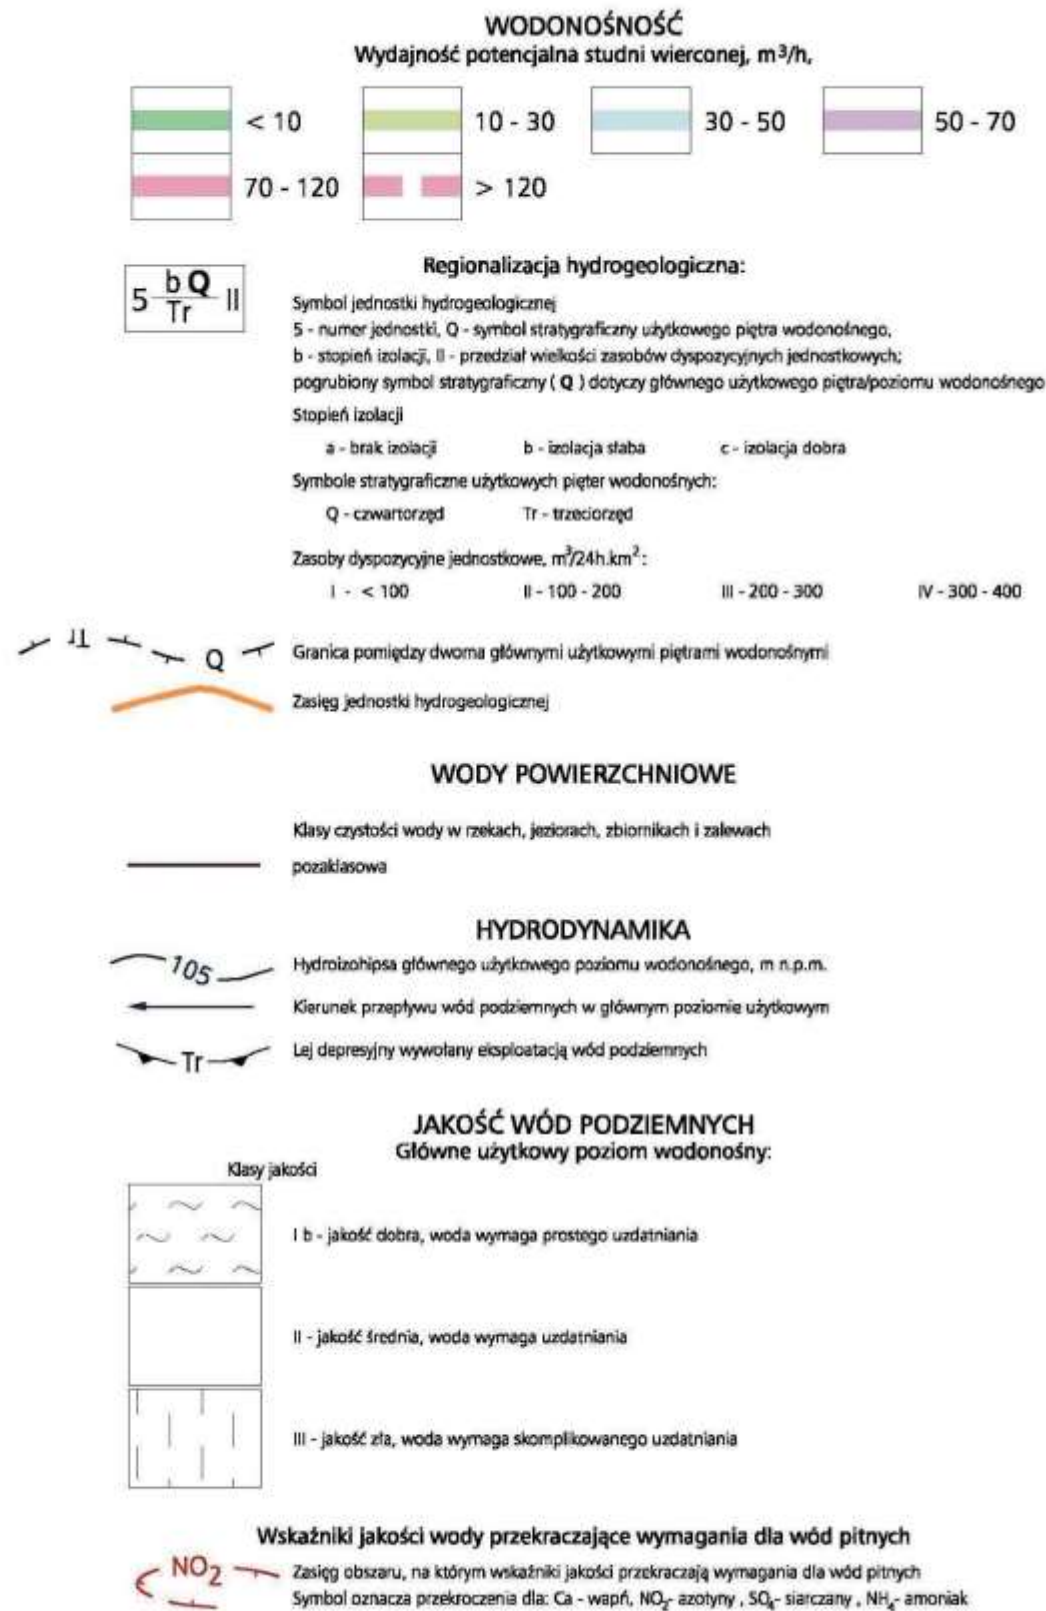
WODONOŚNOŚĆ
Wydajność potencjalna studni wierconej, m³/h,

< 10
10 - 30
30 - 50
50 - 70
70 - 120
> 120

$5 \frac{b\mathbf{Q}}{Tr} II$

Regionalizacja hydrogeologiczna:

Symbol jednostki hydrogeologicznej
5 - numer jednostki, Q - symbol stratygraficzny użytkowego piętra wodonośnego,
b - stopień izolacji, II - przedział wielkości zasobów dyspozycyjnych jednostkowych;
pogrubiony symbol stratygraficzny ( **Q** ) dotyczy głównego użytkowego piętra/poziomu wodonośnego

Stopień izolacji
a - brak izolacji
b - izolacja słaba
c - izolacja dobra

Symbole stratygraficzne użytkowych pięter wodonośnych:
Q - czwartorzęd
Tr - trzeciorzęd

Zasoby dyspozycyjne jednostkowe, m³/24h.km²:
I - < 100
II - 100 - 200
III - 200 - 300
IV - 300 - 400

Tr Q
Granica pomiędzy dwoma głównymi użytkowymi piętrami wodonośnymi

Zasięg jednostki hydrogeologicznej

WODY POWIERZCHNIOWE

Klasy czystości wody w rzekach, jeziorach, zbiornikach i zalewach
pozaklasowa

HYDRODYNAMIKA

105
Hydroizohipsa głównego użytkowego poziomu wodonośnego, m n.p.m.
Kierunek przepływu wód podziemnych w głównym poziomie użytkowym
Tr
Lej depresyjny wywołany eksploatacją wód podziemnych

JAKOŚĆ WÓD PODZIEMNYCH
Główne użytkowy poziom wodonośny:

Klasy jakości

I b - jakość dobra, woda wymaga prostego uzdatniania
II - jakość średnia, woda wymaga uzdatniania
III - jakość zła, woda wymaga skomplikowanego uzdatniania

Wskaźniki jakości wody przekraczające wymagania dla wód pitnych

$NO_2$
Zasięg obszaru, na którym wskaźniki jakości przekraczają wymagania dla wód pitnych
Symbol oznacza przekroczenia dla: Ca - wapń, $NO_2$- azotyny , $SO_4$- siarczany , $NH_4$- amoniak